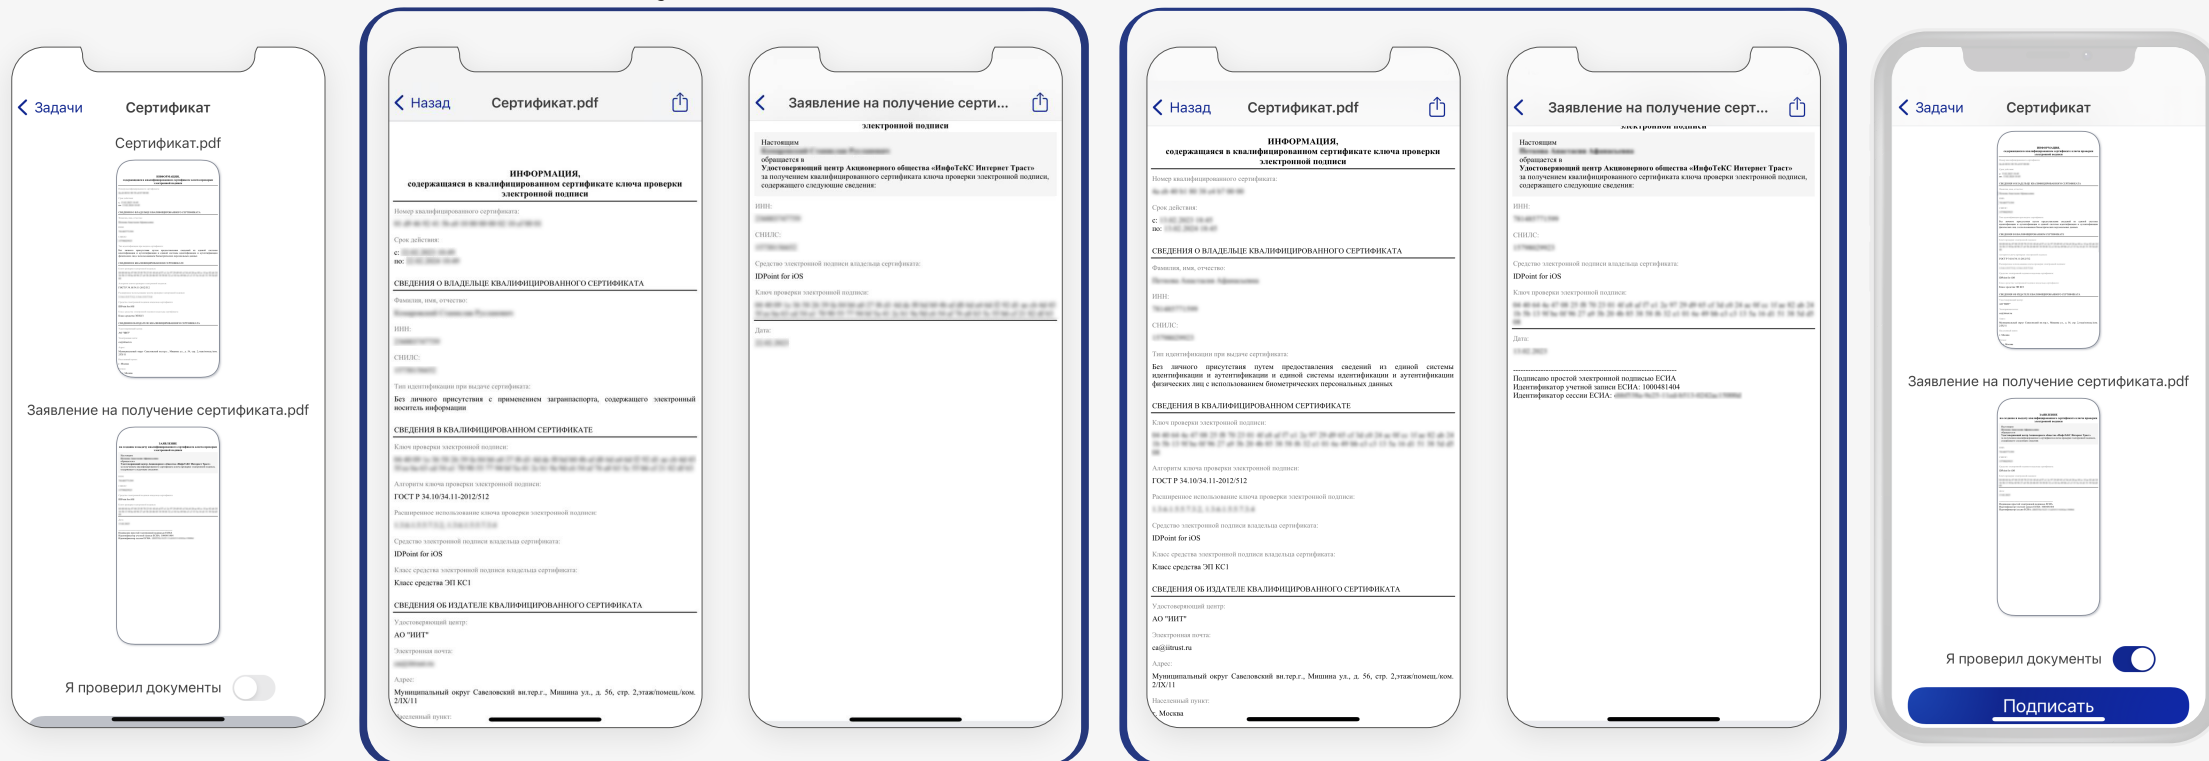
Задачи Сертификат

Сертификат.pdf

Заявление на получение сертификата.pdf

Я проверил документы

Назад Сертификат.pdf

ИНФОРМАЦИЯ,
содержащаяся в квалифицированном сертификате ключа проверки электронной подписи

Номер квалифицированного сертификата:
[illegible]

Срок действия:
с: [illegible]
по: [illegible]

СВЕДЕНИЯ О ВЛАДЕЛЬЦЕ КВАЛИФИЦИРОВАННОГО СЕРТИФИКАТА

Фамилия, имя, отчество:
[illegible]

ИНН:
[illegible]

СНИЛС:
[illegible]

Тип идентификации при выдаче сертификата:
Без личного присутствия с применением загранпаспорта, содержащего электронный носитель информации

СВЕДЕНИЯ В КВАЛИФИЦИРОВАННОМ СЕРТИФИКАТЕ

Ключ проверки электронной подписи:
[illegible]

Алгоритм ключа проверки электронной подписи:
ГОСТ Р 34.10/34.11-2012/512

Расширенное использование ключа проверки электронной подписи:
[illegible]

Средство электронной подписи владельца сертификата:
IDPoint for iOS

Класс средства электронной подписи владельца сертификата:
Класс средства ЭП КС1

СВЕДЕНИЯ ОБ ИЗДАТЕЛЕ КВАЛИФИЦИРОВАННОГО СЕРТИФИКАТА

Удостоверяющий центр:
АО "ИИТ"

Электронная почта:
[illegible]

Адрес:
Муниципальный округ Савеловский вн.тер.г., Мишина ул., д. 56, стр. 2,этаж/помещ./ком. 2/IX/11

Населенный пункт:

Заявление на получение серти...

электронной подписи

Настоящим
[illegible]
обращается в
Удостоверяющий центр Акционерного общества «ИнфоТеКС Интернет Траст»
за получением квалифицированного сертификата ключа проверки электронной подписи, содержащего следующие сведения:

ИНН:
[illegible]

СНИЛС:
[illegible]

Средство электронной подписи владельца сертификата:
IDPoint for iOS

Ключ проверки электронной подписи:
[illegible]

Дата:
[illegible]

Назад Сертификат.pdf

ИНФОРМАЦИЯ,
содержащаяся в квалифицированном сертификате ключа проверки электронной подписи

Номер квалифицированного сертификата:
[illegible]

Срок действия:
с: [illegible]
по: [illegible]

СВЕДЕНИЯ О ВЛАДЕЛЬЦЕ КВАЛИФИЦИРОВАННОГО СЕРТИФИКАТА

Фамилия, имя, отчество:
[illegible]

ИНН:
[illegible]

СНИЛС:
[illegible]

Тип идентификации при выдаче сертификата:
Без личного присутствия путем предоставления сведений из единой системы идентификации и аутентификации и единой системы идентификации и аутентификации физических лиц с использованием биометрических персональных данных

СВЕДЕНИЯ В КВАЛИФИЦИРОВАННОМ СЕРТИФИКАТЕ

Ключ проверки электронной подписи:
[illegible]

Алгоритм ключа проверки электронной подписи:
ГОСТ Р 34.10/34.11-2012/512

Расширенное использование ключа проверки электронной подписи:
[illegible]

Средство электронной подписи владельца сертификата:
IDPoint for iOS

Класс средства электронной подписи владельца сертификата:
Класс средства ЭП КС1

СВЕДЕНИЯ ОБ ИЗДАТЕЛЕ КВАЛИФИЦИРОВАННОГО СЕРТИФИКАТА

Удостоверяющий центр:
АО "ИИТ"

Электронная почта:
ca@iitrust.ru

Адрес:
Муниципальный округ Савеловский вн.тер.г., Мишина ул., д. 56, стр. 2,этаж/помещ./ком. 2/IX/11

Населенный пункт:
г. Москва

Заявление на получение серт...

Настоящим
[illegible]
обращается в
Удостоверяющий центр Акционерного общества «ИнфоТеКС Интернет Траст»
за получением квалифицированного сертификата ключа проверки электронной подписи, содержащего следующие сведения:

ИНН:
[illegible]

СНИЛС:
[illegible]

Средство электронной подписи владельца сертификата:
IDPoint for iOS

Ключ проверки электронной подписи:
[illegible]

Дата:
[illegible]

Подписано простой электронной подписью ЕСИА
Идентификатор учетной записи ЕСИА: 1000481404
Идентификатор сессии ЕСИА: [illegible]

Задачи Сертификат

Заявление на получение сертификата.pdf

Я проверил документы

Подписать